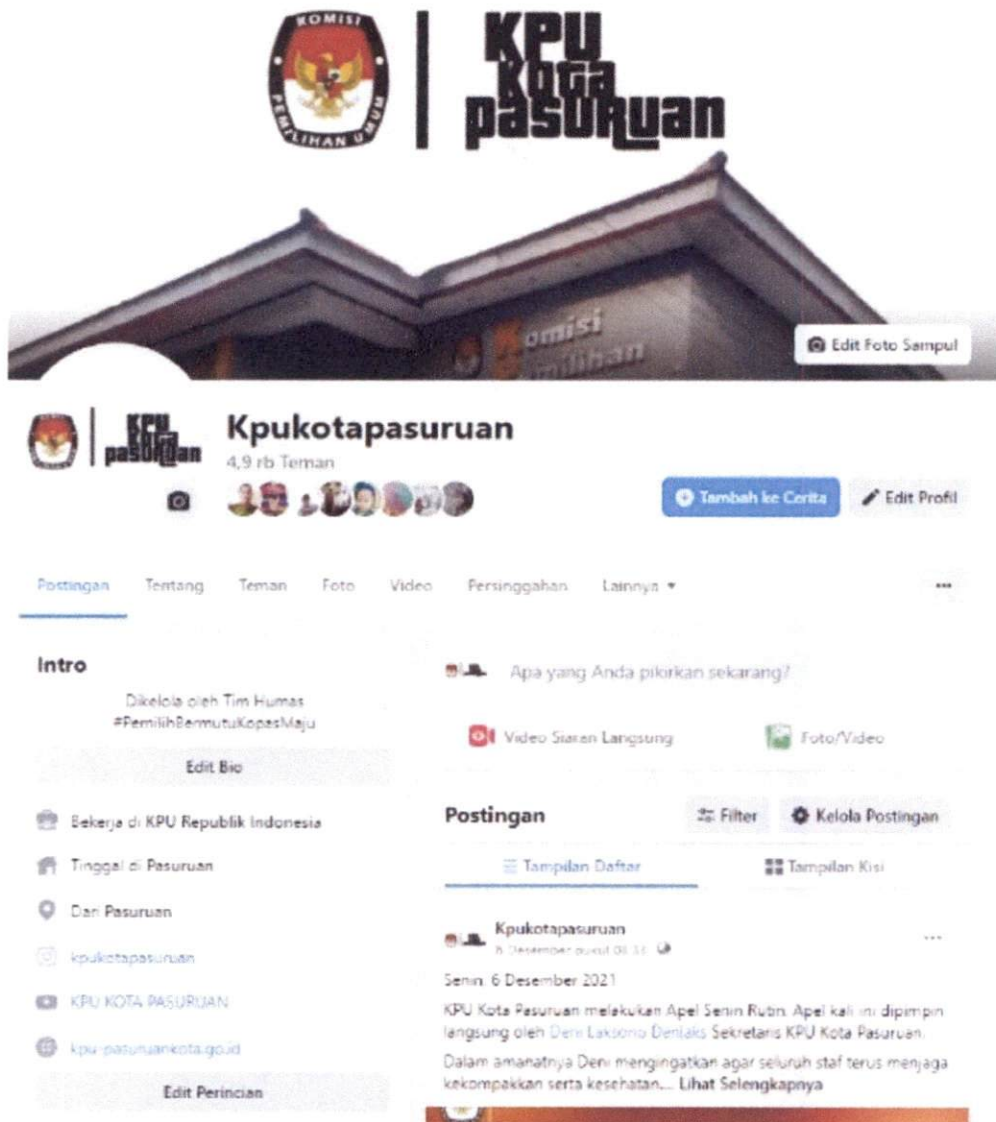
KOMISI PEMILIHAN UMUM

KPU kota pasuruan

Komisi Pemilihan

Edit Foto Sampul

KPU kota pasuruan

Kpukotapasuruan

4,9 rb Teman

Tambah ke Cerita

Edit Profil

Postingan Tentang Teman Foto Video Persinggahan Lainnya ▾

...

Intro

Dikelola oleh Tim Humas
#PemilihBermutuKopasMaju

Edit Bio

Bekerja di KPU Republik Indonesia

Tinggal di Pasuruan

Dari Pasuruan

kpukotapasuruan

KPU KOTA PASURUAN

kpu-pasuruankota.go.id

Edit Perincian

Apa yang Anda pikirkan sekarang?

Video Siaran Langsung

Foto/Video

Postingan

Filter

Kelola Postingan

Tampilan Daftar

Tampilan Kisi

Kpukotapasuruan

6 Desember pukul 08.33

...

Senin, 6 Desember 2021

KPU Kota Pasuruan melakukan Apel Senin Rutin. Apel kali ini dipimpin langsung oleh Deni Laksono Denlaks Sekretaris KPU Kota Pasuruan.

Dalam amanatnya Deni mengingatkan agar seluruh staf terus menjaga kekompakkan serta kesehatan.... Lihat Selengkapnya